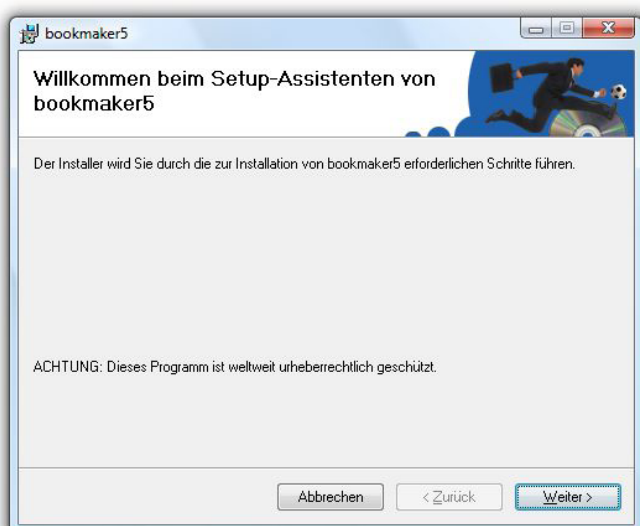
bookmaker5

Willkommen beim Setup-Assistenten von bookmaker5

Der Installer wird Sie durch die zur Installation von bookmaker5 erforderlichen Schritte führen.

ACHTUNG: Dieses Programm ist weltweit urheberrechtlich geschützt.

Abbrechen
< Zurück
Weiter >